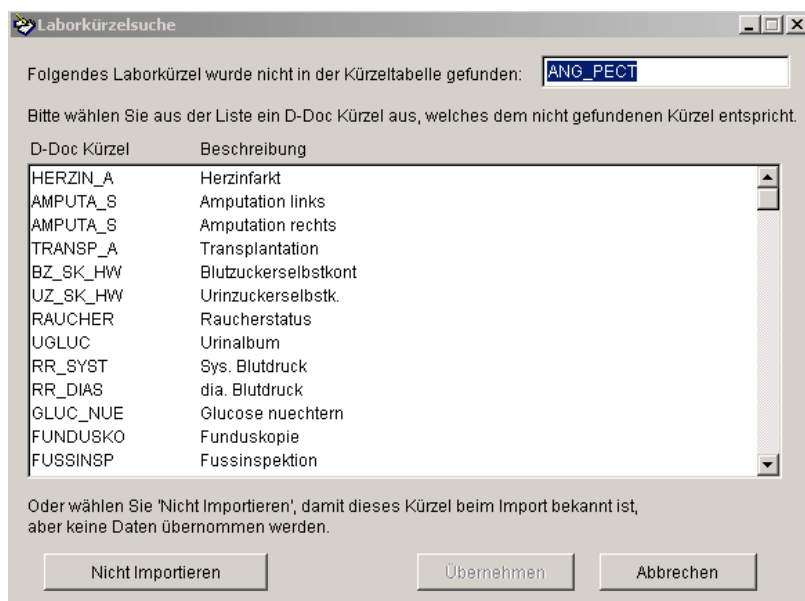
Laborkürzelsuche

Folgendes Laborkürzel wurde nicht in der Kürzeltabelle gefunden: ANG_PECT

Bitte wählen Sie aus der Liste ein D-Doc Kürzel aus, welches dem nicht gefundenen Kürzel entspricht.

| D-Doc Kürzel | Beschreibung |
|---|---|
| HERZIN_A | Herzinfarkt |
| AMPUTA_S | Amputation links |
| AMPUTA_S | Amputation rechts |
| TRANSP_A | Transplantation |
| BZ_SK_HW | Blutzuckerselbstkont |
| UZ_SK_HW | Urinzuckerselbstk. |
| RAUCHER | Raucherstatus |
| UGLUC | Urinalbum |
| RR_SYST | Sys. Blutdruck |
| RR_DIAS | dia. Blutdruck |
| GLUC_NUE | Glucose nuechtern |
| FUNDUSKO | Funduskopie |
| FUSSINSP | Fussinspektion |

Oder wählen Sie 'Nicht Importieren', damit dieses Kürzel beim Import bekannt ist, aber keine Daten übernommen werden.

Nicht Importieren Übernehmen Abbrechen